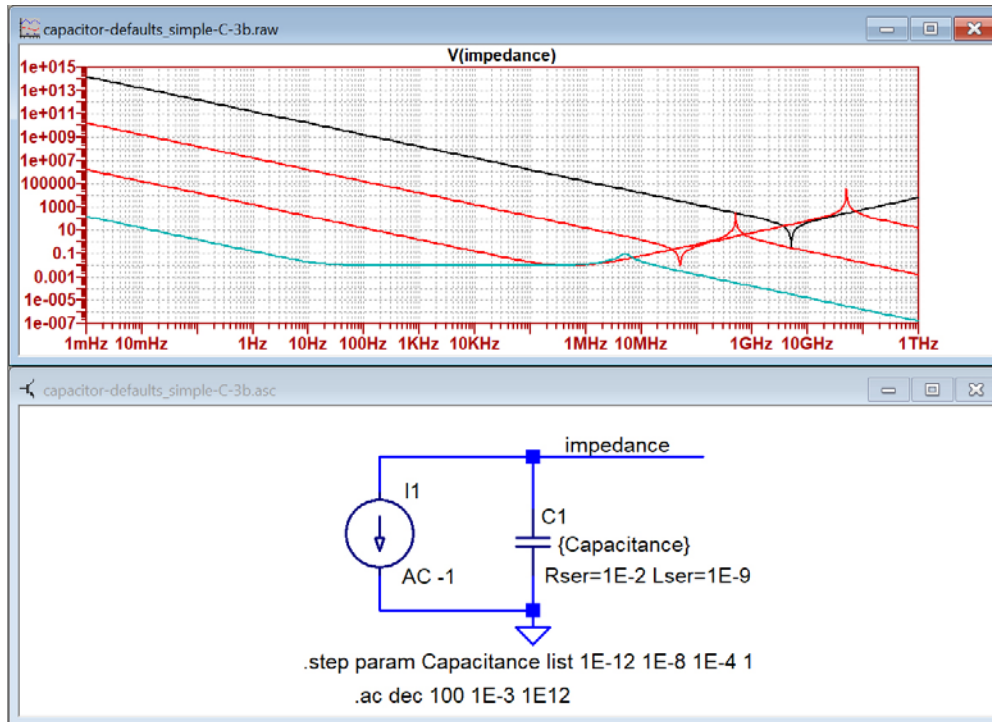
capacitor-defaults_simple-C-3b.raw

V(impedance)

1e+015
1e+013
1e+011
1e+009
1e+007
100000
1000
10
0.1
0.001
1e-005
1e-007

1mHz 10mHz 1Hz 10Hz 100Hz 1KHz 10KHz 1MHz 10MHz 1GHz 10GHz 1THz

capacitor-defaults_simple-C-3b.asc

impedance

I1

AC -1

C1

{Capacitance}

Rser=1E-2 Lser=1E-9

.step param Capacitance list 1E-12 1E-8 1E-4 1

.ac dec 100 1E-3 1E12